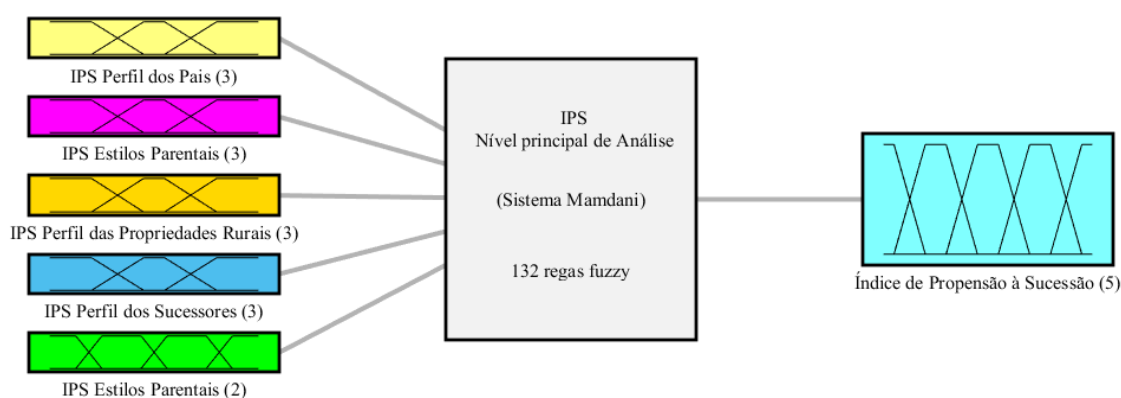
IPS Perfil dos Pais (3)

IPS Estilos Parentais (3)

IPS Perfil das Propriedades Rurais (3)

IPS Perfil dos Sucessores (3)

IPS Estilos Parentais (2)

IPS
Nível principal de Análise

(Sistema Mamdani)

132 regas fuzzy

Índice de Propensão à Sucessão (5)